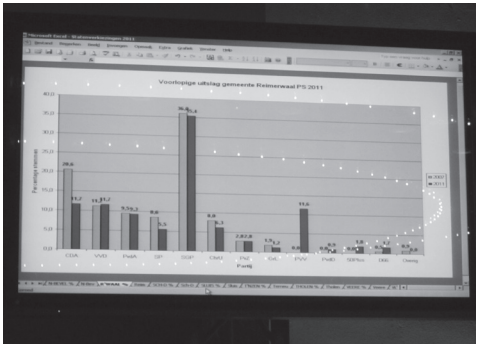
Microsoft Excel - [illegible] 2011

Voorlopige uitslag gemeente Reimerswaal PS 2011

40,0
35,0
30,0
25,0
20,0
15,0
10,0
5,0
0,0

Percentage stemmen

20,6
11,7
11,3
11,7
9,5
9,3
8,0
5,3
35,3
34,4
6,8
5,3
2,6
2,6
1,5
1,2
0,0
11,6
0,6
0,5
1,0
0,9
0,6
0,5

CDA
VVD
PvdA
SP
SGP
CU
D66
GL
PVV
PvdD
50PLUS
Overig

Partij

2007
2011